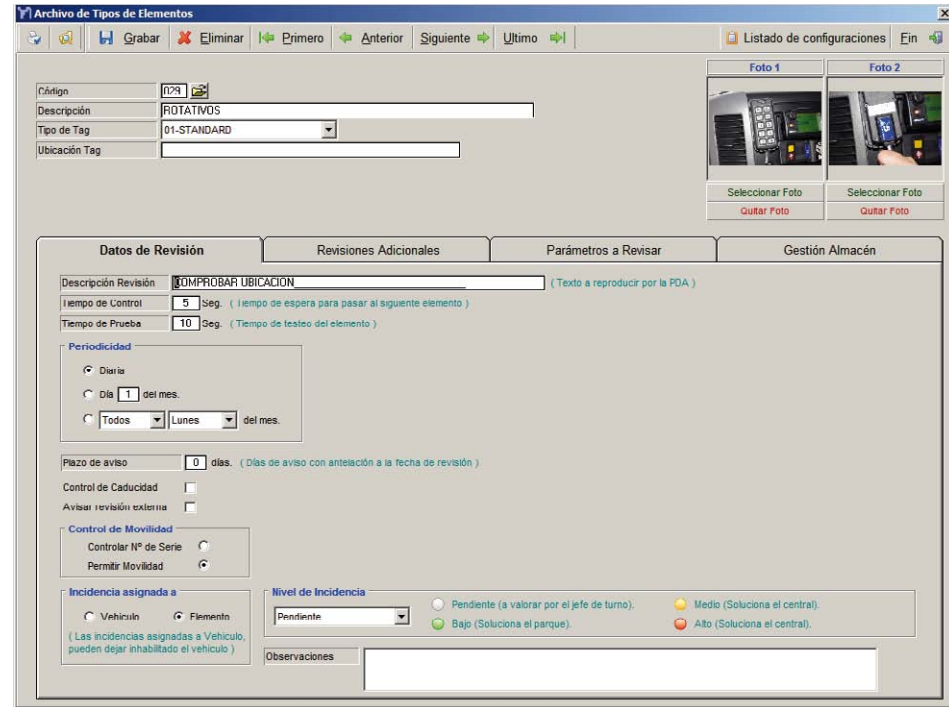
Archivo de Tipos de Elementos

Grabar Eliminar Primero Anterior Siguiente Ultimo Listado de configuraciones Fin

Código 029
Descripción ROTATIVOS
Tipo de Tag 01-STANDARD
Ubicación Tag

Foto 1 Foto 2
Seleccionar Foto Seleccionar Foto
Quitar Foto Quitar Foto

Datos de Revisión | Revisiones Adicionales | Parámetros a Revisar | Gestión Almacén

Descripción Revisión COMPROBAR UBICACION ( Texto a reproducir por la PDA )
Tiempo de Control 5 Seg. ( Tiempo de espera para pasar al siguiente elemento )
Tiempo de Prueba 10 Seg. ( Tiempo de testeo del elemento )

Periodicidad
Diaria
Día 1 del mes.
Todos Lunes del mes.

Plazo de aviso 0 días. ( Días de aviso con antelación a la fecha de revisión )
Control de Caducidad
Avisar revisión externa

Control de Movilidad
Controlar Nº de Serie
Permitir Movilidad

Incidencia asignada a
Vehículo Elemento
( Las incidencias asignadas a Vehículo, pueden dejar inhabilitado el vehículo )

Nivel de Incidencia
Pendiente
Pendiente (a valorar por el jefe de turno).
Bajo (Soluciona el parque).
Medio (Soluciona el central).
Alto (Soluciona el central).

Observaciones